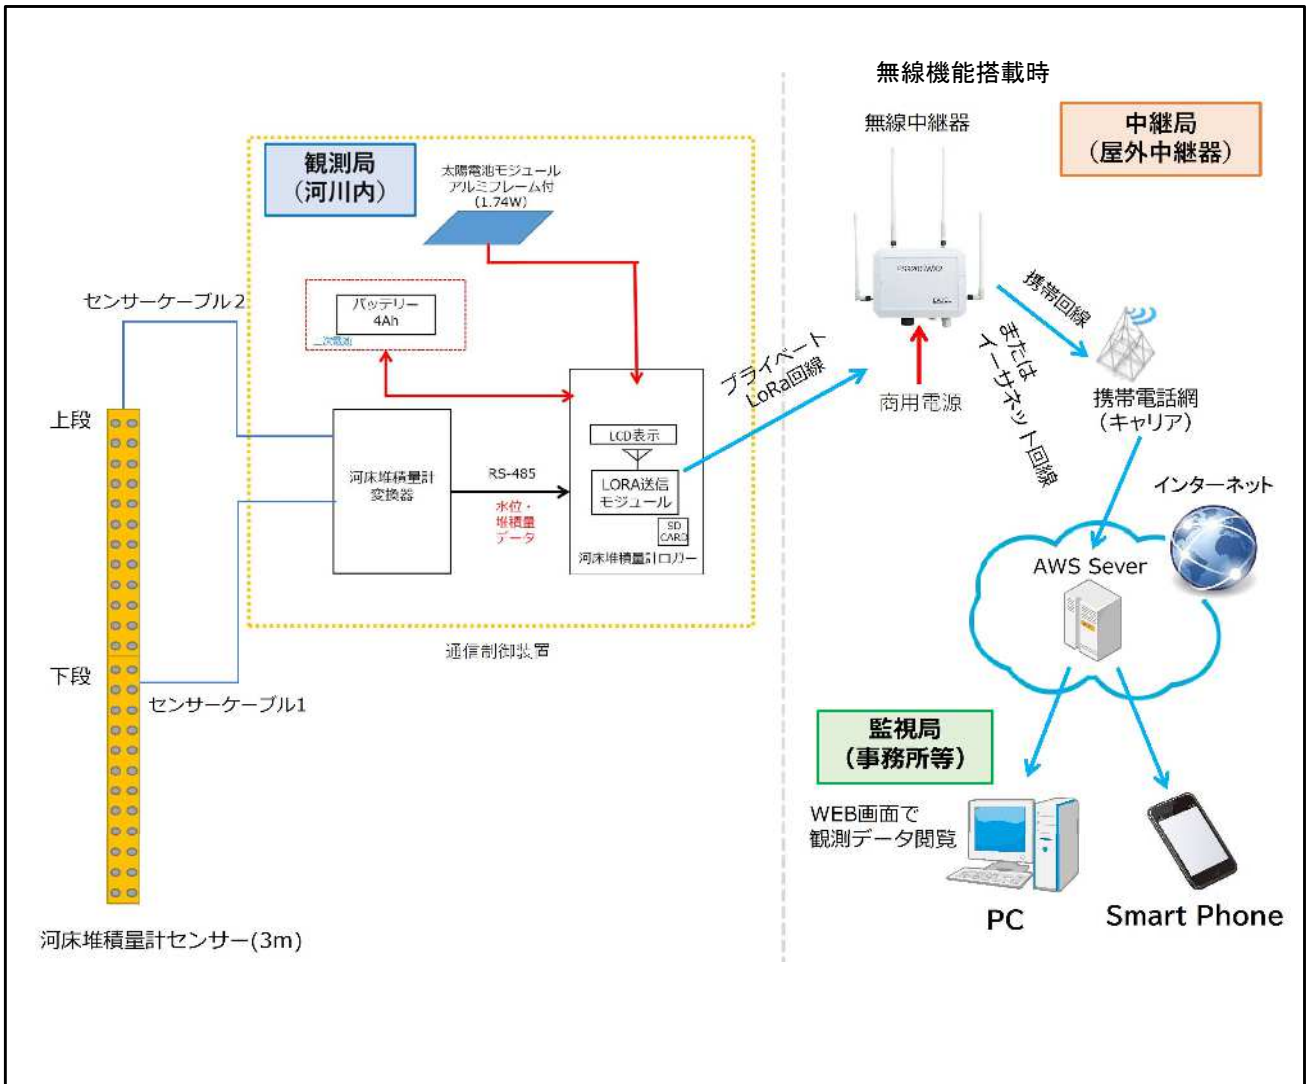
無線機能搭載時

観測局
（河川内）

太陽電池モジュール
アルミフレーム付
（1.74W）

センサーケーブル2

バッテリー
4Ah

二次電池

上段

河床堆積量計
変換器

RS-485

水位・
堆積量
データ

LCD表示

LORA送信
モジュール

SD
CARD

河床堆積量計ロガー

プライベート
LoRa回線

通信制御装置

下段

センサーケーブル1

河床堆積量計センサー(3m)

無線中継器

中継局
（屋外中継器）

携帯回線

または
イーサネット回線

商用電源

携帯電話網
（キャリア）

インターネット

AWS Sever

監視局
（事務所等）

WEB画面で
観測データ閲覧

PC

Smart Phone